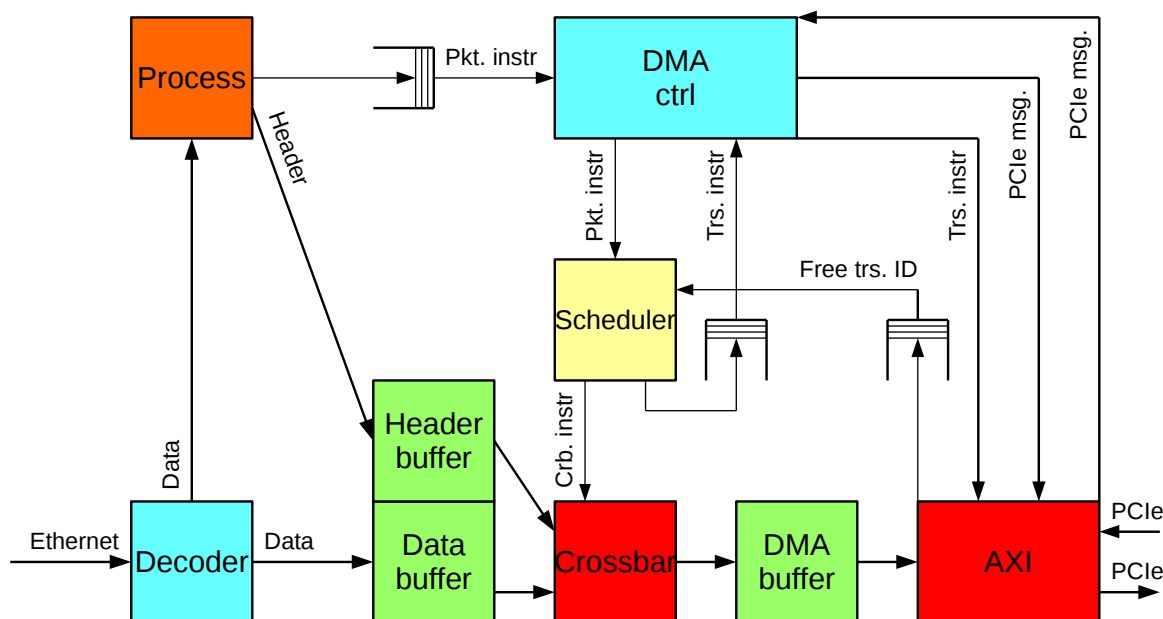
Process

Pkt. instr

DMA ctrl

PCIe msg.

Header

Pkt. instr

Trs. instr

Trs. instr

PCIe msg.

Free trs. ID

Scheduler

Crb. instr

Header buffer

Data

Ethernet

Decoder

Data

Data buffer

Crossbar

DMA buffer

AXI

PCIe

PCIe